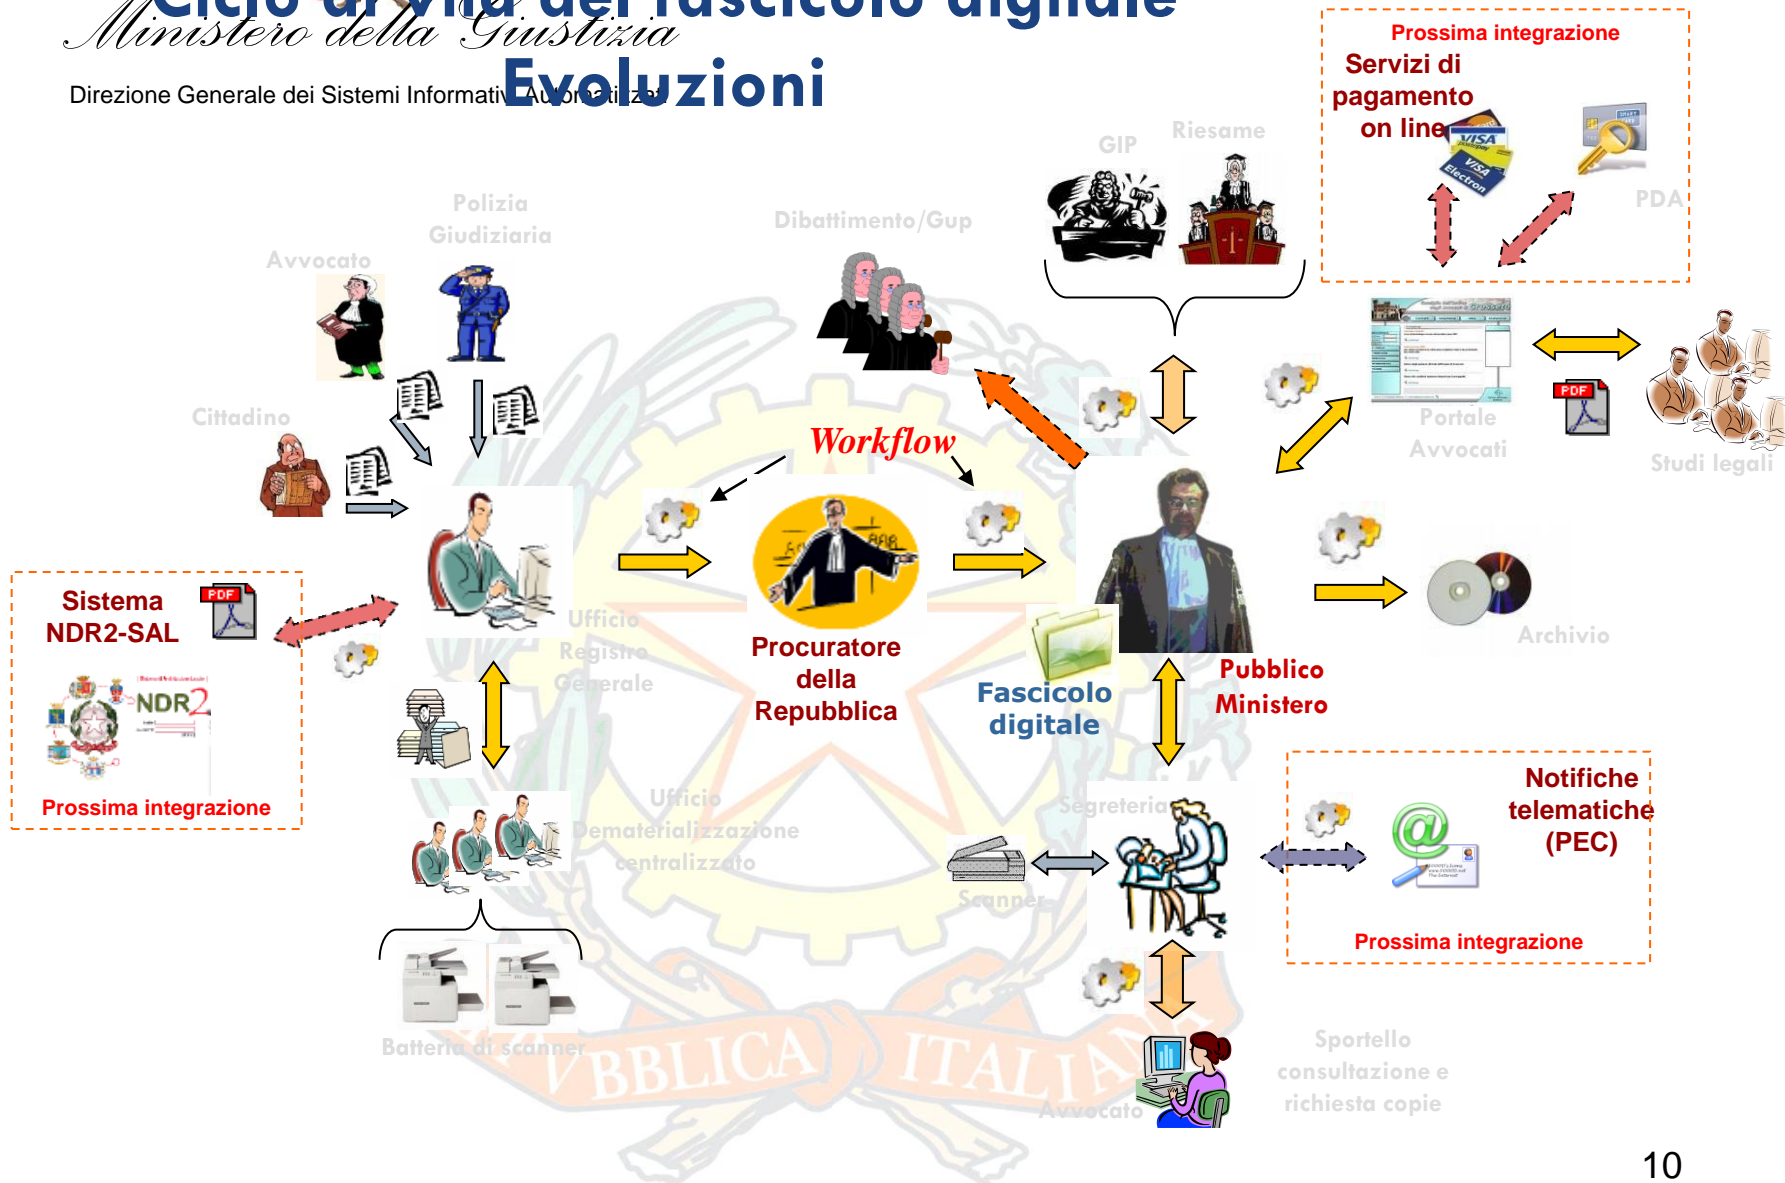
Ministero della Giustizia

Direzione Generale dei Sistemi Informativi Automatizzati

Ciclo di vita del fascicolo digitale
Evoluzioni

Prossima integrazione
Servizi di pagamento on line

PDA

GIP

Riesame

Polizia Giudiziaria

Avvocato

Dibattimento/Gup

Cittadino

Workflow

Portale Avvocati

Studi legali

Sistema NDR2-SAL

NDR2

Prossima integrazione

Ufficio Registro Generale

Procuratore della Repubblica

Fascicolo digitale

Pubblico Ministero

Archivio

Ufficio Dematerializzazione centralizzato

Segreteria

Scanner

Notifiche telematiche (PEC)

Prossima integrazione

Batteria di scanner

Avvocato

Sportello consultazione e richiesta copie

REPUBBLICA ITALIANA

10